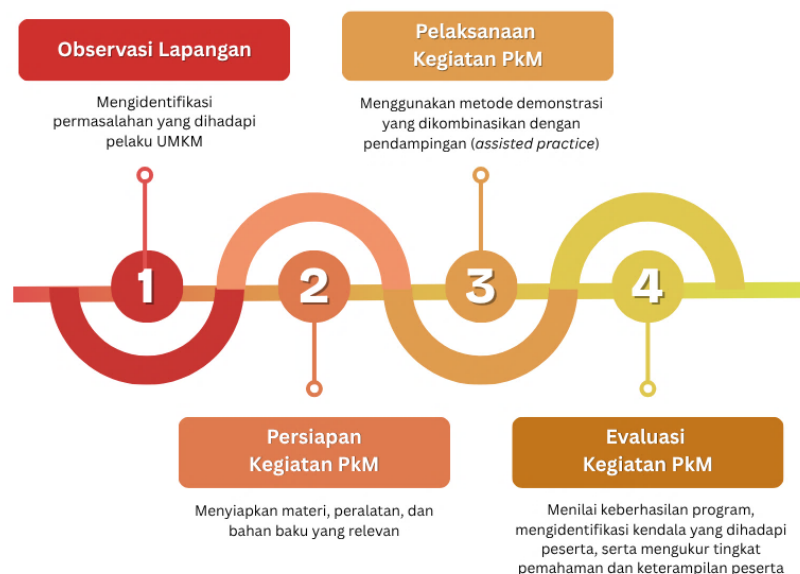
Observasi Lapangan

Mengidentifikasi permasalahan yang dihadapi pelaku UMKM

Pelaksanaan Kegiatan PkM

Menggunakan metode demonstrasi yang dikombinasikan dengan pendampingan (*assisted practice*)

1

2

3

4

Persiapan Kegiatan PkM

Menyiapkan materi, peralatan, dan bahan baku yang relevan

Evaluasi Kegiatan PkM

Menilai keberhasilan program, mengidentifikasi kendala yang dihadapi peserta, serta mengukur tingkat pemahaman dan keterampilan peserta